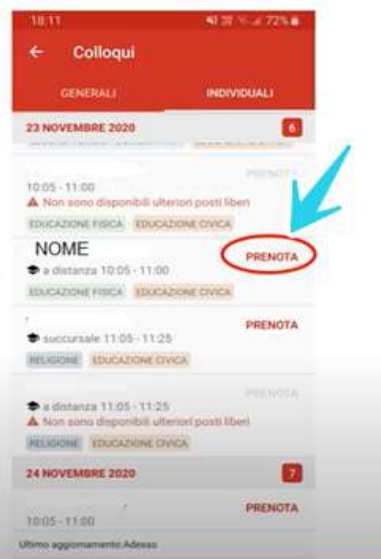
18:11 72%

← Colloqui

GENERALI INDIVIDUALI

23 NOVEMBRE 2020 6

PRENOTA

10:05 - 11:00
⚠ Non sono disponibili ulteriori posti liberi
EDUCAZIONE FISICA EDUCAZIONE CIVICA

NOME
PRENOTA
a distanza 10:05 - 11:00
EDUCAZIONE FISICA EDUCAZIONE CIVICA

PRENOTA
succursale 11:05 - 11:25
RELIGIONE EDUCAZIONE CIVICA

a distanza 11:05 - 11:25
⚠ Non sono disponibili ulteriori posti liberi
RELIGIONE EDUCAZIONE CIVICA

24 NOVEMBRE 2020 7

PRENOTA
10:05 - 11:00

Ultimo aggiornamento: Adesso